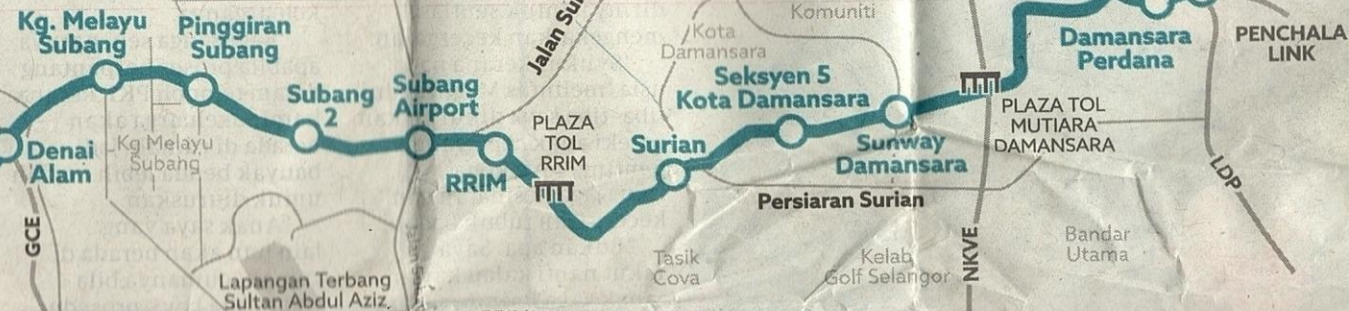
Kg. Melayu Subang
Pinggiran Subang
Subang 2
Subang Airport
Denai Alam
Kg Melayu Subang
RRIM
PLAZA TOL RRIM
Jalan Su
Kota Damansara
Komuniti
Surian
Seksyen 5 Kota Damansara
Sunway Damansara
PLAZA TOL MUTIARA DAMANSARA
Damansara Perdana
PENCHALA LINK
Persiaran Surian
GCE
Lapangan Terbang Sultan Abdul Aziz
Jalan Sb
Tasik Cova
Kelab Golf Selangor
NKVE
Bandar Utama
LDP